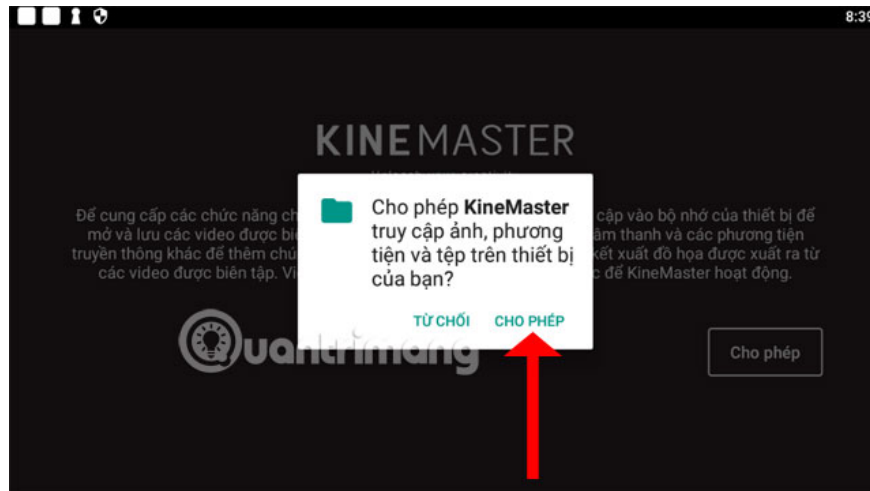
8:39

KINEMASTER

Để cung cấp các chức năng ch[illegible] cập vào bộ nhớ của thiết bị để mở và lưu các video được bi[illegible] âm thanh và các phương tiện truyền thông khác để thêm chú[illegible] kết xuất đồ họa được xuất ra từ các video được biên tập. Vi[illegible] c để KineMaster hoạt động.

Cho phép **KineMaster** truy cập ảnh, phương tiện và tệp trên thiết bị của bạn?

TỪ CHỐI CHO PHÉP

Cho phép

Quantrimang